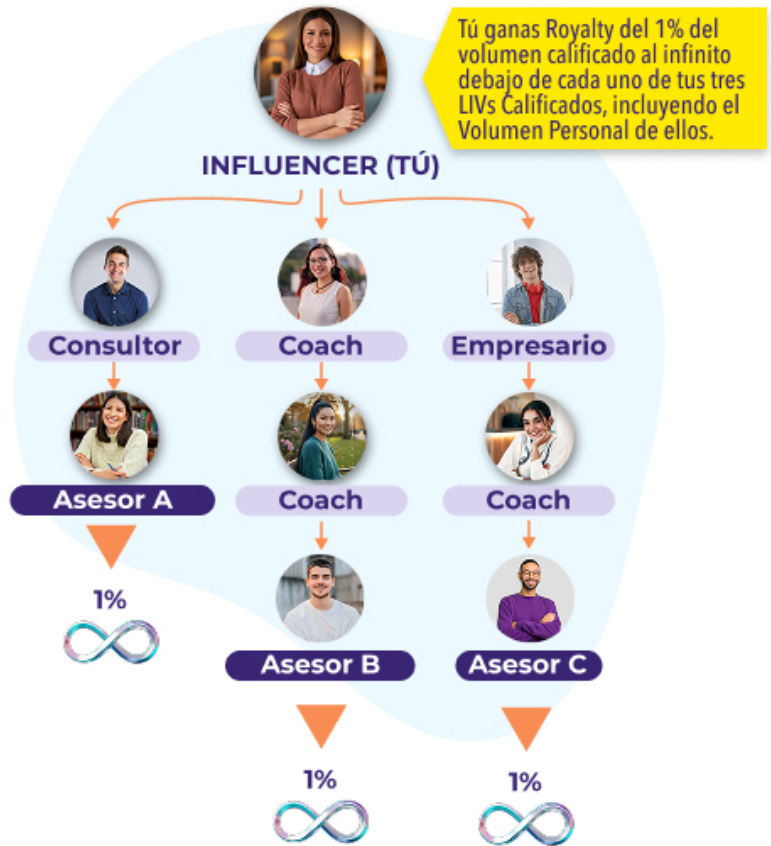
Tú ganas Royalty del 1% del volumen calificado al infinito debajo de cada uno de tus tres LIVs Calificados, incluyendo el Volumen Personal de ellos.

INFLUENCER (TÚ)

Consultor

Coach

Empresario

Asesor A

Coach

Coach

1%

Asesor B

Asesor C

1%

1%